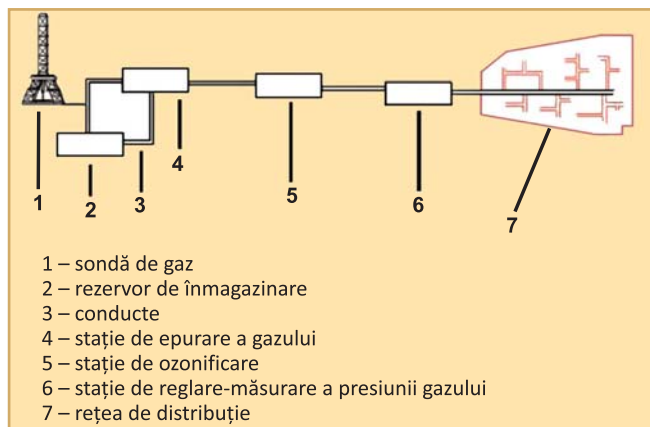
1
2
3
4
5
6
7

1 – sondă de gaz
2 – rezervor de înmagazinare
3 – conducte
4 – stație de epurare a gazului
5 – stație de ozonificare
6 – stație de reglare-măsurare a presiunii gazului
7 – rețea de distribuție